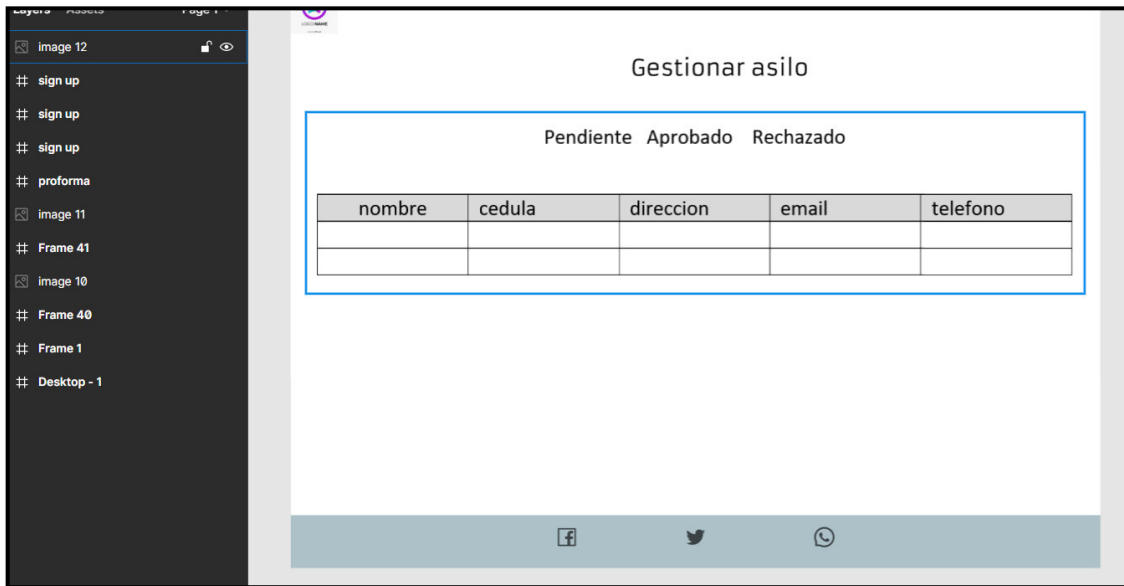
Layers Assets Page 1

image 12
sign up
sign up
sign up
proforma
image 11
Frame 41
image 10
Frame 40
Frame 1
Desktop - 1

Gestionar asilo

Pendiente Aprobado Rechazado

| nombre | cedula | direccion | email | telefono |
|---|---|---|---|---|
| | | | | |
| | | | | |